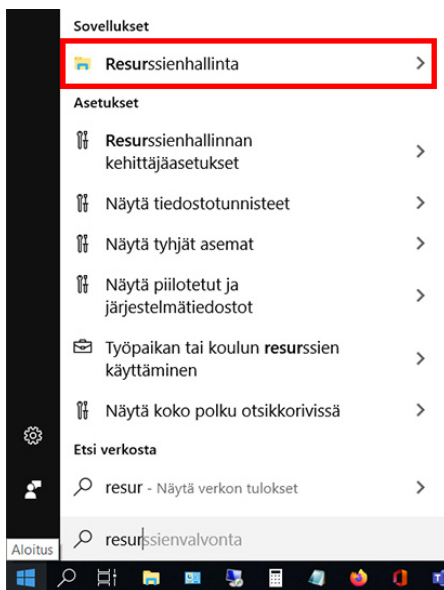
Sovellukset

Resurssienhallinta

Asetukset

Resurssienhallinnan kehittäjäasetukset

Näytä tiedostotunnisteet

Näytä tyhjät asemat

Näytä piilotetut ja järjestelmätiedostot

Työpaikan tai koulun resurssien käyttäminen

Näytä koko polku otsikkorivissä

Etsi verkosta

resur - Näytä verkon tulokset

resurssienvalvonta

Aloitus